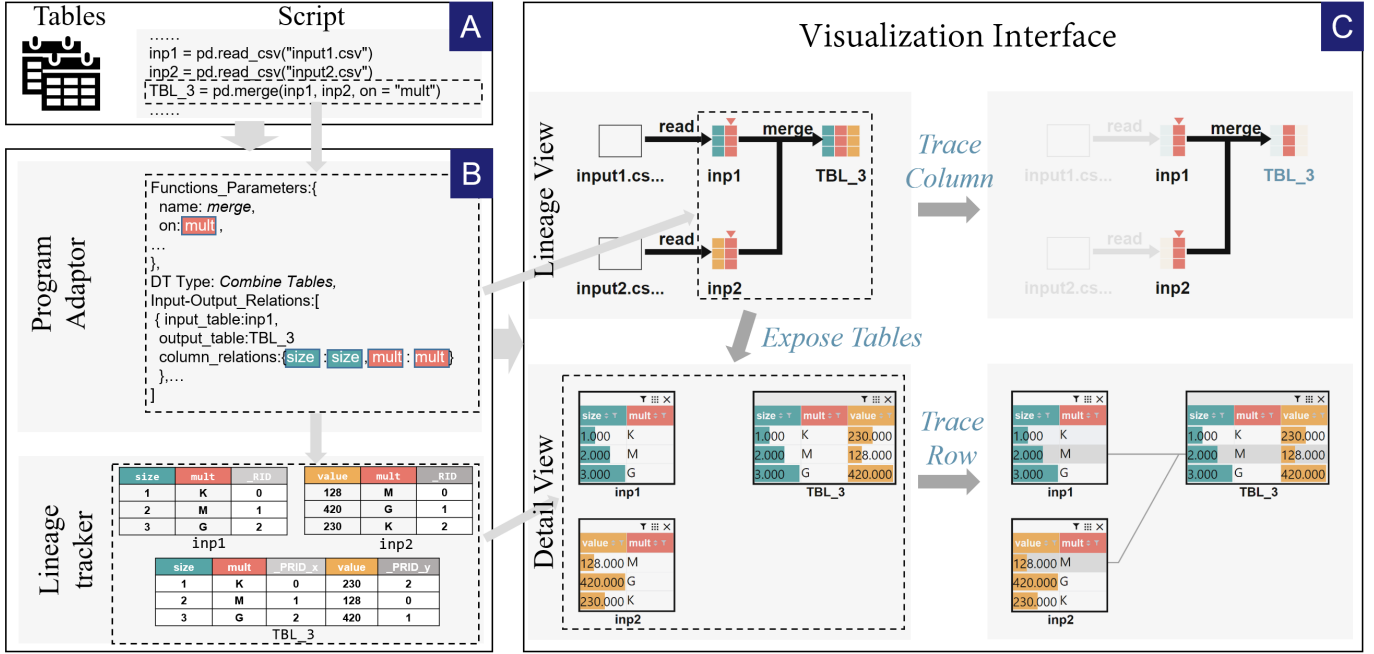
Tables

Script

A

......
inp1 = pd.read_csv("input1.csv")
inp2 = pd.read_csv("input2.csv")
TBL_3 = pd.merge(inp1, inp2, on = "mult")
......

B

Program Adaptor

Functions_Parameters:{
name: *merge*,
on: mult ,
...
},
DT Type: *Combine Tables*,
Input-Output_Relations:[
{ input_table:inp1,
output_table:TBL_3
column_relations:{ size : size , mult : mult }
},...
]

Lineage tracker

| size | mult | _RID |
|---|---|---|
| 1 | K | 0 |
| 2 | M | 1 |
| 3 | G | 2 |

inp1

| value | mult | _RID |
|---|---|---|
| 128 | M | 0 |
| 420 | G | 1 |
| 230 | K | 2 |

inp2

| size | mult | _PRID_x | value | _PRID_y |
|---|---|---|---|---|
| 1 | K | 0 | 230 | 2 |
| 2 | M | 1 | 128 | 0 |
| 3 | G | 2 | 420 | 1 |

TBL_3

C

Visualization Interface

Lineage View

read
merge
input1.cs...
inp1
TBL_3
read
input2.cs...
inp2

Trace Column

read
merge
input1.cs...
inp1
TBL_3
read
input2.cs...
inp2

Expose Tables

Detail View

| size | mult |
|---|---|
| 1.000 | K |
| 2.000 | M |
| 3.000 | G |

inp1

| size | mult | value |
|---|---|---|
| 1.000 | K | 230.000 |
| 2.000 | M | 128.000 |
| 3.000 | G | 420.000 |

TBL_3

| value | mult |
|---|---|
| 128.000 | M |
| 420.000 | G |
| 230.000 | K |

inp2

Trace Row

| size | mult |
|---|---|
| 1.000 | K |
| 2.000 | M |
| 3.000 | G |

inp1

| size | mult | value |
|---|---|---|
| 1.000 | K | 230.000 |
| 2.000 | M | 128.000 |
| 3.000 | G | 420.000 |

TBL_3

| value | mult |
|---|---|
| 128.000 | M |
| 420.000 | G |
| 230.000 | K |

inp2